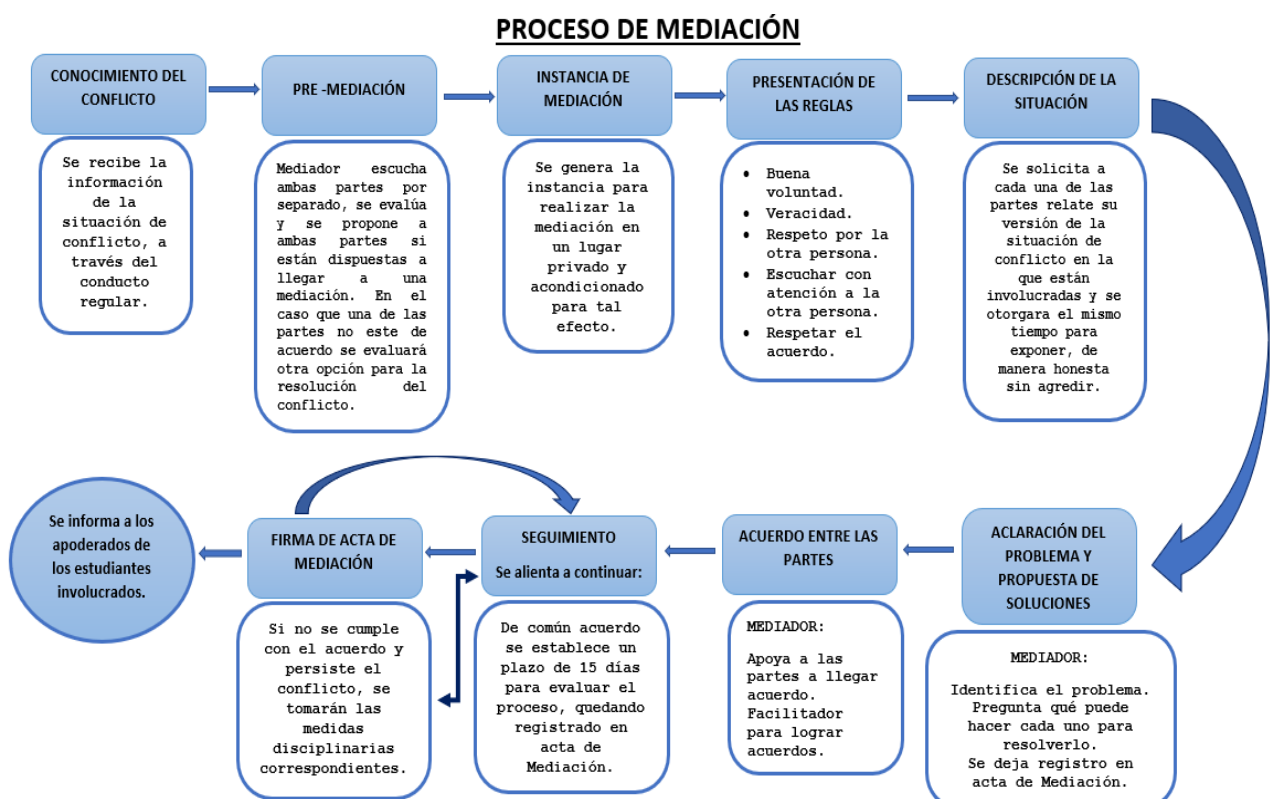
PROCESO DE MEDIACIÓN

CONOCIMIENTO DEL CONFLICTO

Se recibe la información de la situación de conflicto, a través del conducto regular.

PRE -MEDIACIÓN

Mediador escucha ambas partes por separado, se evalúa y se propone a ambas partes si están dispuestas a llegar a una mediación. En el caso que una de las partes no este de acuerdo se evaluará otra opción para la resolución del conflicto.

INSTANCIA DE MEDIACIÓN

Se genera la instancia para realizar la mediación en un lugar privado y acondicionado para tal efecto.

PRESENTACIÓN DE LAS REGLAS

- Buena voluntad.
- Veracidad.
- Respeto por la otra persona.
- Escuchar con atención a la otra persona.
- Respetar el acuerdo.

DESCRIPCIÓN DE LA SITUACIÓN

Se solicita a cada una de las partes relate su versión de la situación de conflicto en la que están involucradas y se otorgara el mismo tiempo para exponer, de manera honesta sin agredir.

ACLARACIÓN DEL PROBLEMA Y PROPUESTA DE SOLUCIONES

MEDIADOR:

Identifica el problema. Pregunta qué puede hacer cada uno para resolverlo. Se deja registro en acta de Mediación.

ACUERDO ENTRE LAS PARTES

MEDIADOR:

Apoya a las partes a llegar acuerdo. Facilitador para lograr acuerdos.

SEGUIMIENTO

Se alienta a continuar:

De común acuerdo se establece un plazo de 15 días para evaluar el proceso, quedando registrado en acta de Mediación.

FIRMA DE ACTA DE MEDIACIÓN

Si no se cumple con el acuerdo y persiste el conflicto, se tomarán las medidas disciplinarias correspondientes.

Se informa a los apoderados de los estudiantes involucrados.